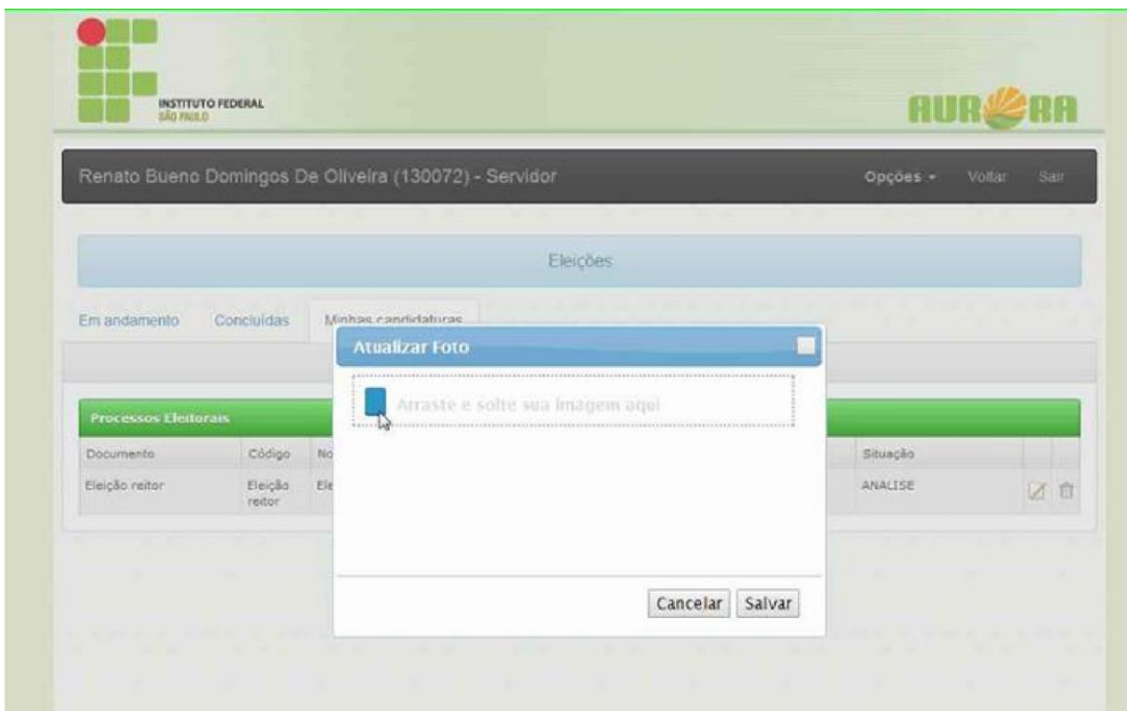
INSTITUTO FEDERAL
SÃO PAULO

AURORA

Renato Bueno Domingos De Oliveira (130072) - Servidor

Opções ▾ Voltar Sair

Eleições

Em andamento Concluídas Minhas candidaturas

Atualizar Foto

Arraste e solte sua imagem aqui

Cancelar Salvar

Processos Eleitorais

| Documento | Código | No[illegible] | Situação |
|---|---|---|---|
| Eleição reitor | Eleição reitor | Ele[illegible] | ANALISE |